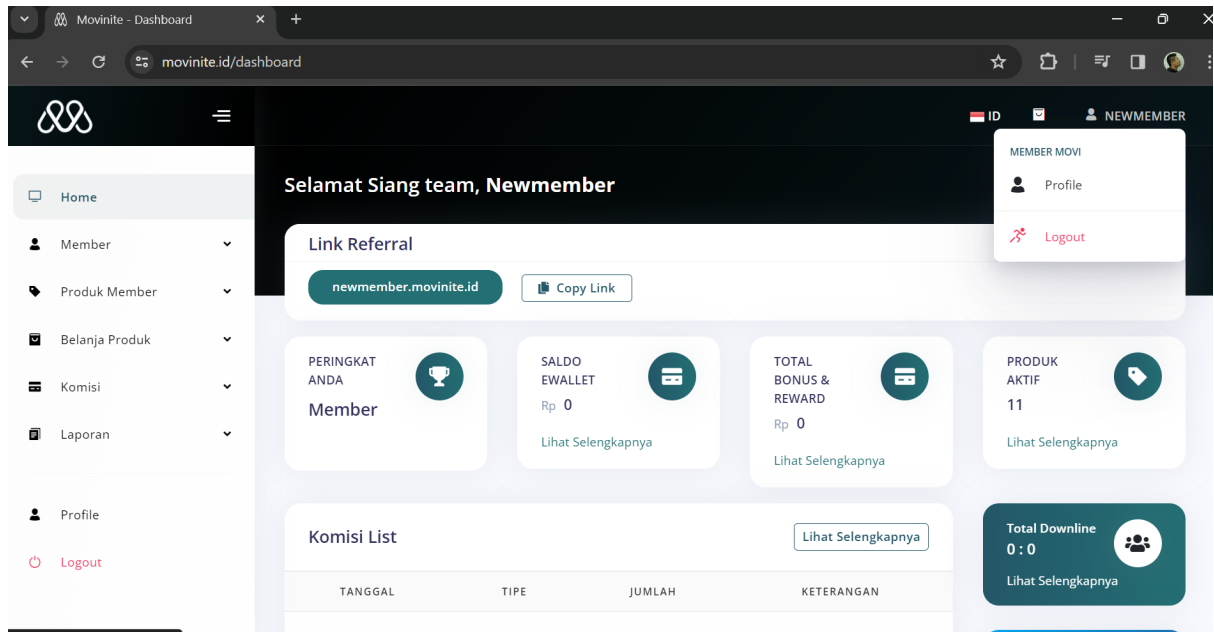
Movinite - Dashboard

movinite.id/dashboard

ID NEWMEMBER

MEMBER MOVI
Profile
Logout

Home
Member
Produk Member
Belanja Produk
Komisi
Laporan

Profile
Logout

Selamat Siang team, Newmember

Link Referral

newmember.movinite.id
Copy Link

PERINGKAT ANDA
Member

SALDO EWALLET
Rp 0
Lihat Selengkapnya

TOTAL BONUS & REWARD
Rp 0
Lihat Selengkapnya

PRODUK AKTIF
11
Lihat Selengkapnya

Komisi List
Lihat Selengkapnya

| TANGGAL | TIPE | JUMLAH | KETERANGAN |
|---|---|---|---|

Total Downline
0 : 0
Lihat Selengkapnya